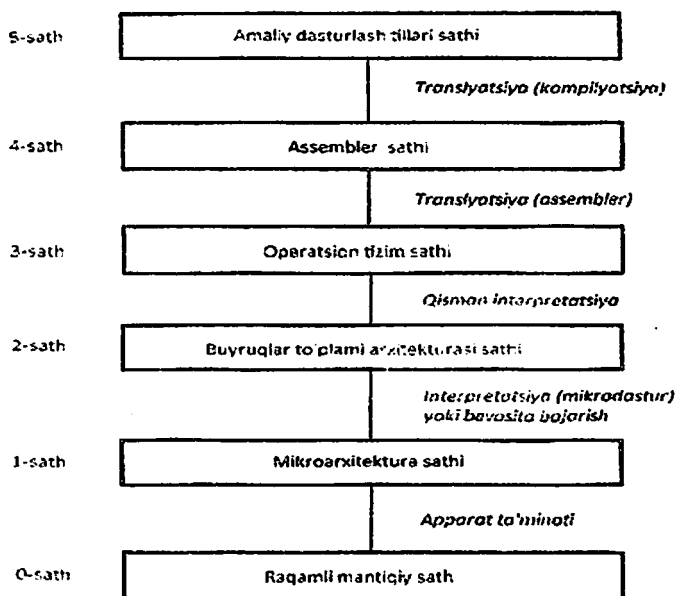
5-sath

Amaliy dasturlash tillari sathi

Translyatsiya (kompilyatsiya)

4-sath

Assembler sathi

Translyatsiya (assembler)

3-sath

Operatsion tizim sathi

Qisman interpretatsiya

2-sath

Buyruqlar to'plami arxitekturasi sathi

Interpretatsiya (mikrodastur) yoki bevosita bajarish

1-sath

Mikroarxitektura sathi

Apparat ta'minoti

0-sath

Raqamli mantiqiy sath